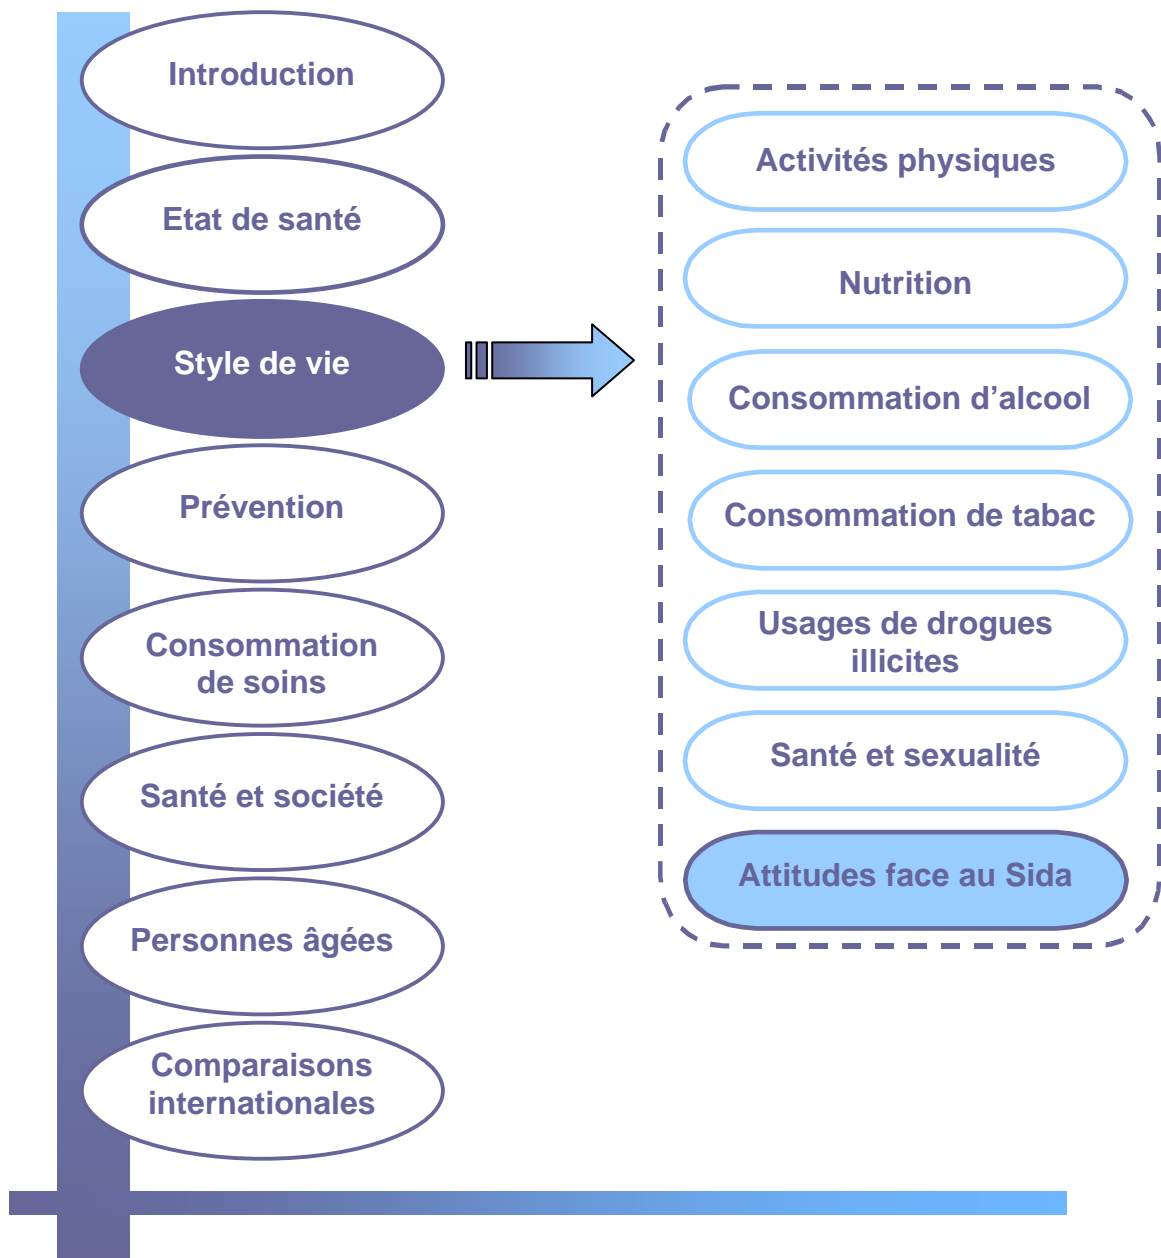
Introduction

Etat de santé

Style de vie

Prévention

Consommation de soins

Santé et société

Personnes âgées

Comparaisons internationales

Activités physiques

Nutrition

Consommation d’alcool

Consommation de tabac

Usages de drogues illicites

Santé et sexualité

Attitudes face au Sida